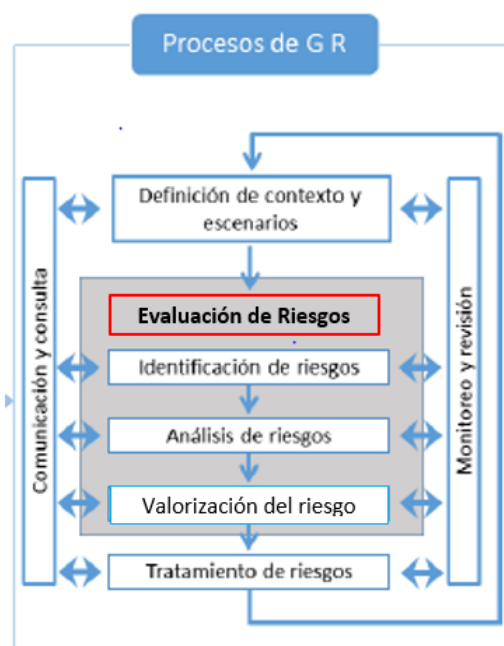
Procesos de G R

Comunicación y consulta

Definición de contexto y escenarios

Evaluación de Riesgos

Identificación de riesgos

Análisis de riesgos

Valorización del riesgo

Tratamiento de riesgos

Monitoreo y revisión